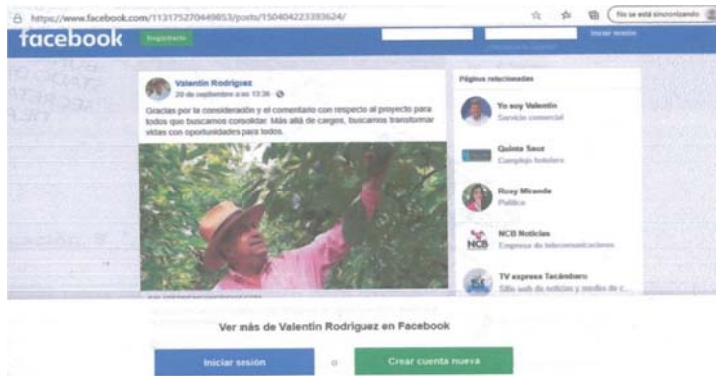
https://www.facebook.com/113175270449853/posts/150404223393624/

No se está sincronizando

facebook

Registrarte

Iniciar sesión

Valentín Rodríguez
20 de septiembre a las 13:36 ·

Gracias por la consideración y el comentario con respecto al proyecto para todos que buscamos consolidar. Más allá de cargos, buscamos transformar vidas con oportunidades para todos.

Páginas relacionadas

Yo soy Valentín
Servicio comercial

Quinta Sauz
Complejo hotelero

Rosy Miranda
Política

NCB Noticias
Empresa de telecomunicaciones

TV express Tacámbaro
Sitio web de noticias y medios de c...

Ver más de Valentín Rodríguez en Facebook

Iniciar sesión

o

Crear cuenta nueva